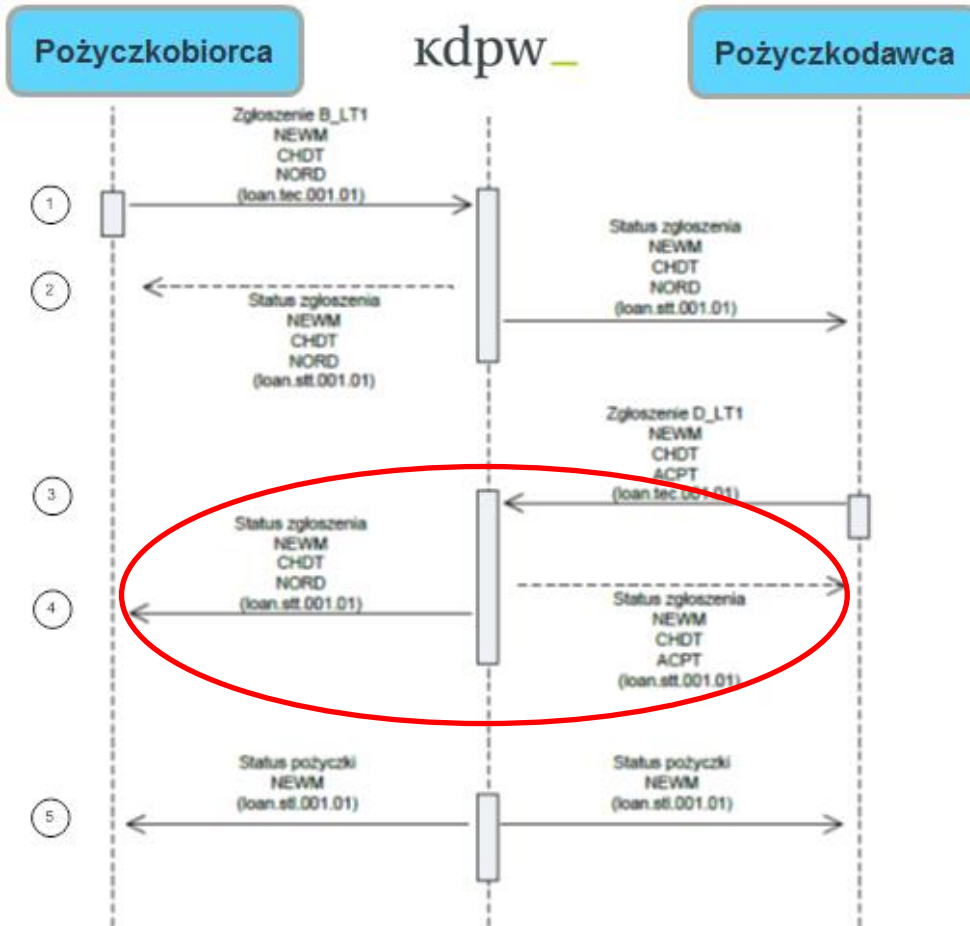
Pożyczkobiorca

kdpw_

Pożyczkodawca

Zgłoszenie B_LT1
NEWM
CHDT
NORD
(loan.tec.001.01)

1

Status zgłoszenia
NEWM
CHDT
NORD
(loan.stt.001.01)

2

Status zgłoszenia
NEWM
CHDT
NORD
(loan.stt.001.01)

Zgłoszenie D_LT1
NEWM
CHDT
ACPT
(loan.tec.001.01)

3

Status zgłoszenia
NEWM
CHDT
NORD
(loan.stt.001.01)

4

Status zgłoszenia
NEWM
CHDT
ACPT
(loan.stt.001.01)

Status pożyczki
NEWM
(loan.stl.001.01)

5

Status pożyczki
NEWM
(loan.stl.001.01)